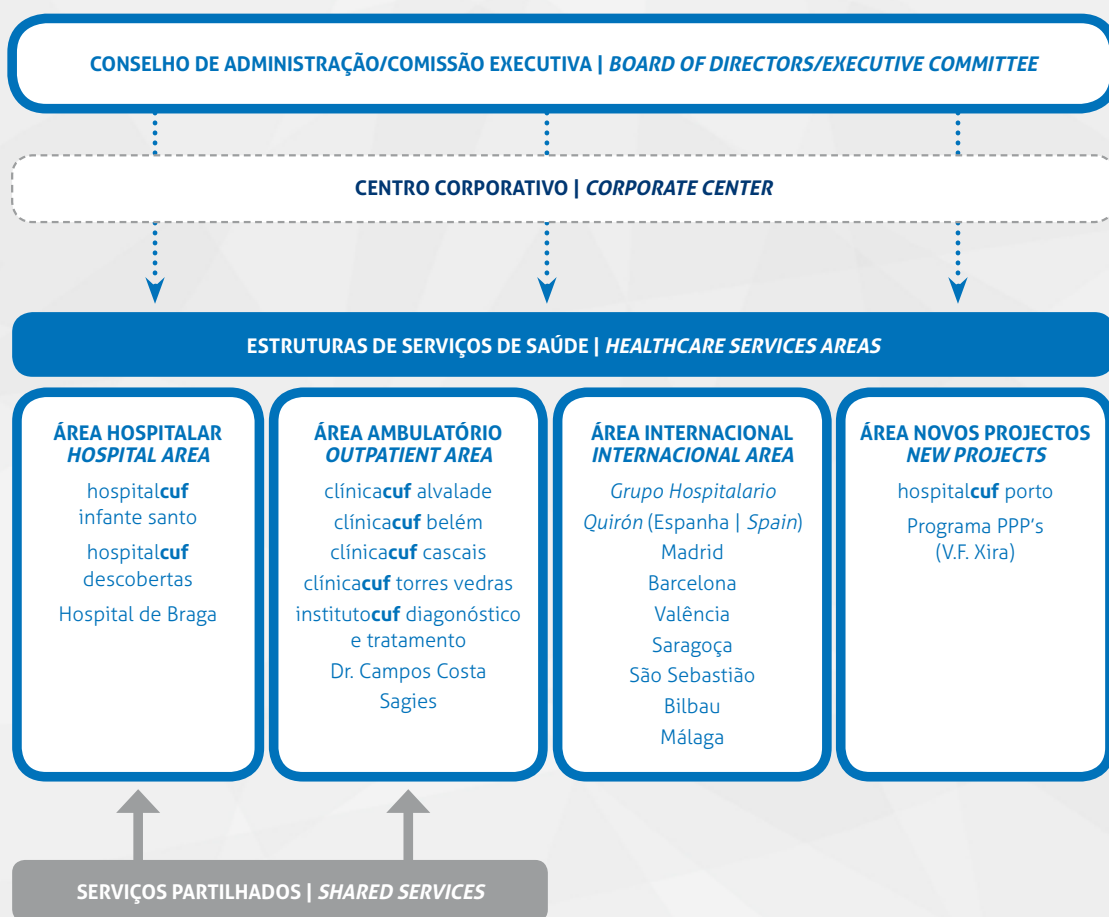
CONSELHO DE ADMINISTRAÇÃO/COMISSÃO EXECUTIVA | BOARD OF DIRECTORS/EXECUTIVE COMMITTEE

CENTRO CORPORATIVO | CORPORATE CENTER

ESTRUTURAS DE SERVIÇOS DE SAÚDE | HEALTHCARE SERVICES AREAS

ÁREA HOSPITALAR
HOSPITAL AREA
hospitalcuf infante santo
hospitalcuf descobertas
Hospital de Braga

ÁREA AMBULATÓRIO
OUTPATIENT AREA
clínicacuf alvalade
clínicacuf belém
clínicacuf cascais
clínicacuf torres vedras
institutocuf diagonóstico e tratamento
Dr. Campos Costa
Sagies

ÁREA INTERNACIONAL
INTERNACIONAL AREA
Grupo Hospitalario Quirón (Espanha | Spain)
Madrid
Barcelona
Valência
Saragoça
São Sebastião
Bilbau
Málaga

ÁREA NOVOS PROJECTOS
NEW PROJECTS
hospitalcuf porto
Programa PPP's (V.F. Xira)

SERVIÇOS PARTILHADOS | SHARED SERVICES